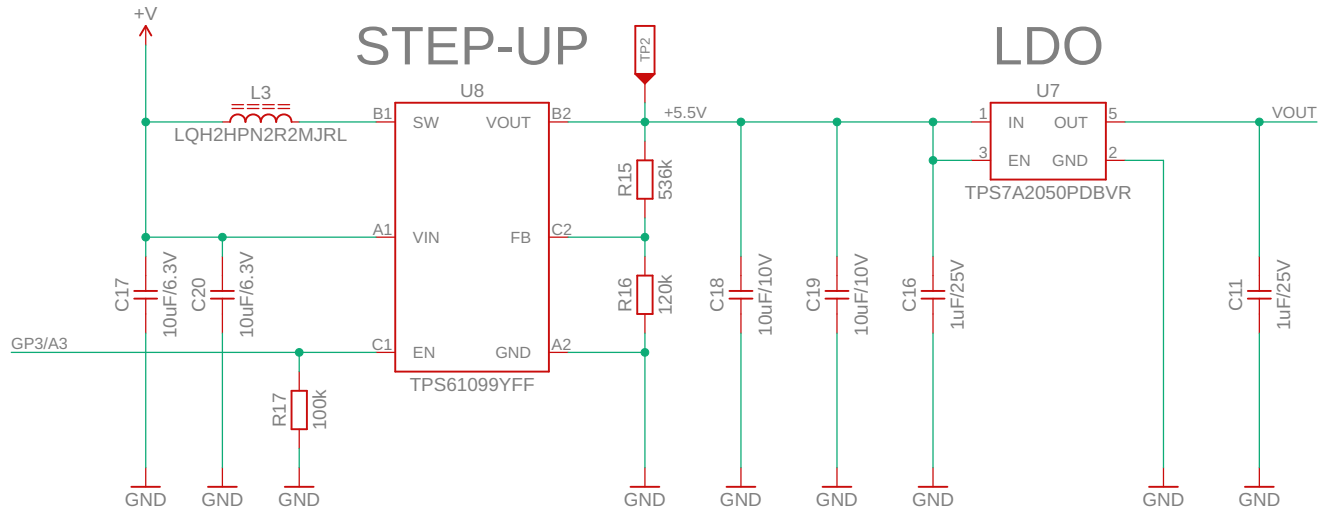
+V

STEP-UP

TP2

LDO

L3
LQH2HPN2R2MJRL

U8
B1 SW
VOUT B2
A1 VIN
FB C2
C1 EN
GND A2
TPS61099YFF

+5.5V

R15 536k
R16 120k

U7
1 IN
OUT 5
3 EN
GND 2
TPS7A2050PDBVR

VOUT

C17 10uF/6.3V
C20 10uF/6.3V
GP3/A3
R17 100k
C18 10uF/10V
C19 10uF/10V
C16 1uF/25V
C11 1uF/25V

GND GND GND GND GND GND GND GND GND